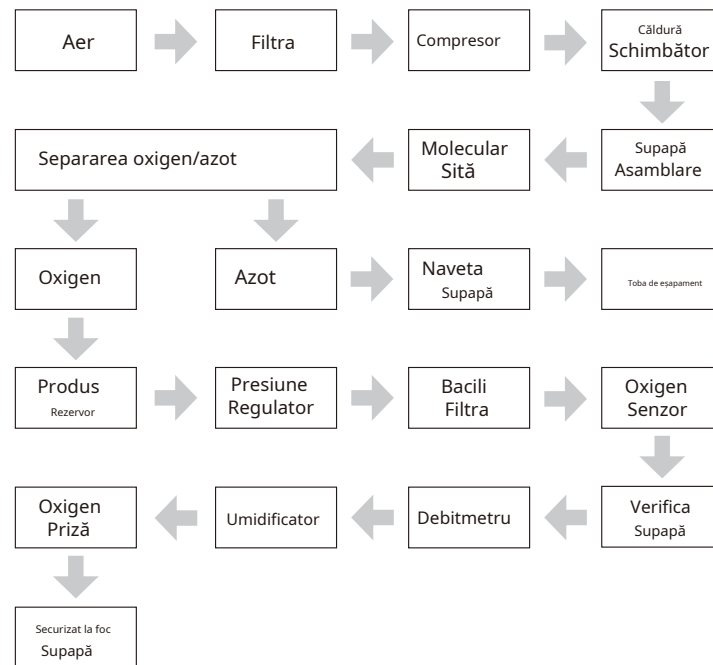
Aer

Filtra

Compresor

Căldură
Schimbător

Supapă
Asamblare

Molecular
Sită

Separarea oxigen/azot

Oxigen

Azot

Naveta
Supapă

Toba de eşapament

Produs
Rezervor

Presiune
Regulator

Bacili
Filtra

Oxigen
Senzor

Verifica
Supapă

Debitmetru

Umidificator

Oxigen
Priză

Securizat la foc
Supapă